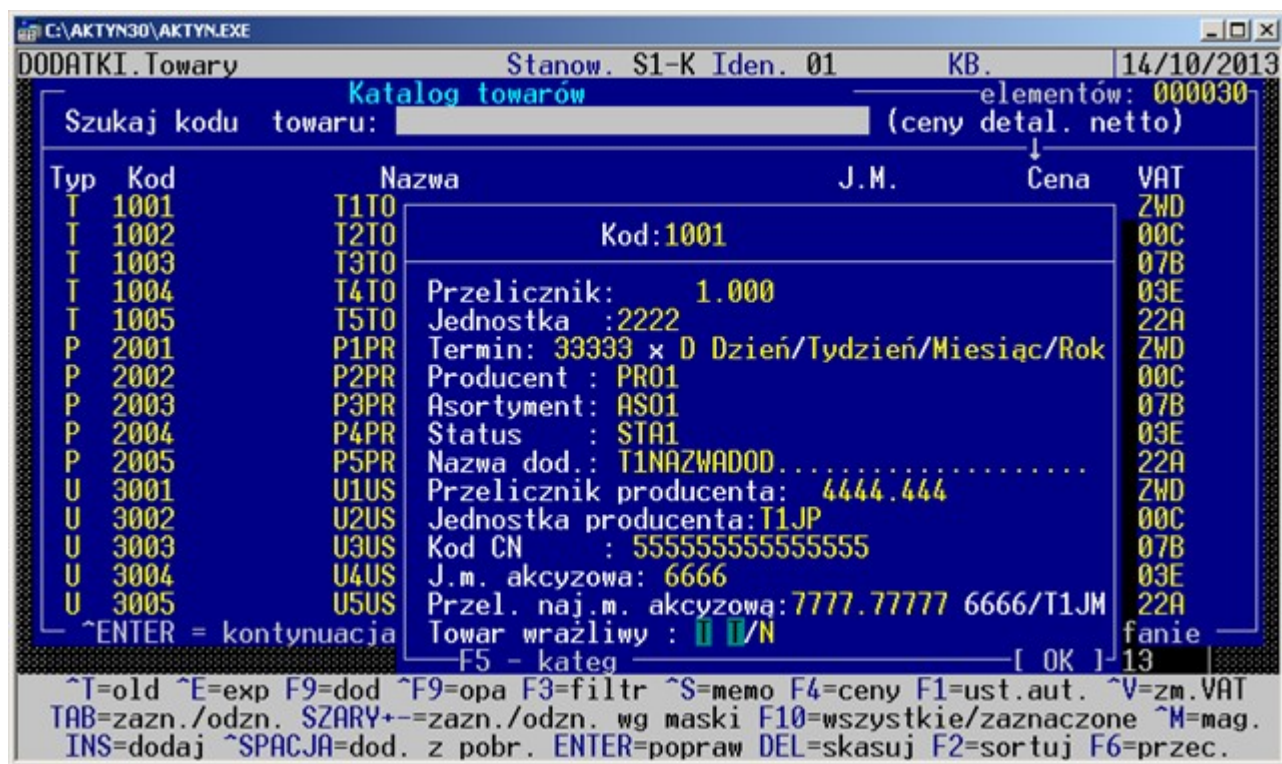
C:\AKTYN30\AKTYN.EXE

DODATKI.Towary Stanow. S1-K Iden. 01 KB. 14/10/2013

Katalog towarów elementów: 000030

Szukaj kodu towaru: (ceny detal. netto)

| Typ | Kod | Nazwa | J.M. | Cena | VAT |
|---|---|---|---|---|---|
| T | 1001 | T1T0 | | | ZWD |
| T | 1002 | T2T0 | | | 00C |
| T | 1003 | T3T0 | | | 07B |
| T | 1004 | T4T0 | | | 03E |
| T | 1005 | T5T0 | | | 22A |
| P | 2001 | P1PR | | | ZWD |
| P | 2002 | P2PR | | | 00C |
| P | 2003 | P3PR | | | 07B |
| P | 2004 | P4PR | | | 03E |
| P | 2005 | P5PR | | | 22A |
| U | 3001 | U1US | | | ZWD |
| U | 3002 | U2US | | | 00C |
| U | 3003 | U3US | | | 07B |
| U | 3004 | U4US | | | 03E |
| U | 3005 | U5US | | | 22A |

^ENTER = kontynuacja fanie

Kod:1001

Przelicznik: 1.000
Jednostka :2222
Termin: 33333 x D Dzień/Tydzień/Miesiąc/Rok
Producent : PR01
Asortyment: AS01
Status : STA1
Nazwa dod.: T1NAZWADOD....................
Przelicznik producenta: 4444.444
Jednostka producenta:T1JP
Kod CN : 555555555555555
J.m. akcyzowa: 6666
Przel. naj.m. akcyzową:7777.77777 6666/T1JM
Towar wrażliwy : T T/N
F5 - kateg [ OK ] 13

^T=old ^E=exp F9=dod ^F9=opa F3=filtr ^S=memo F4=ceny F1=ust.aut. ^V=zm.VAT
TAB=zazn./odzn. SZARY+-=zazn./odzn. wg maski F10=wszystkie/zaznaczone ^M=mag.
INS=dodaj ^SPACJA=dod. z pobr. ENTER=popraw DEL=skasuj F2=sortuj F6=przec.